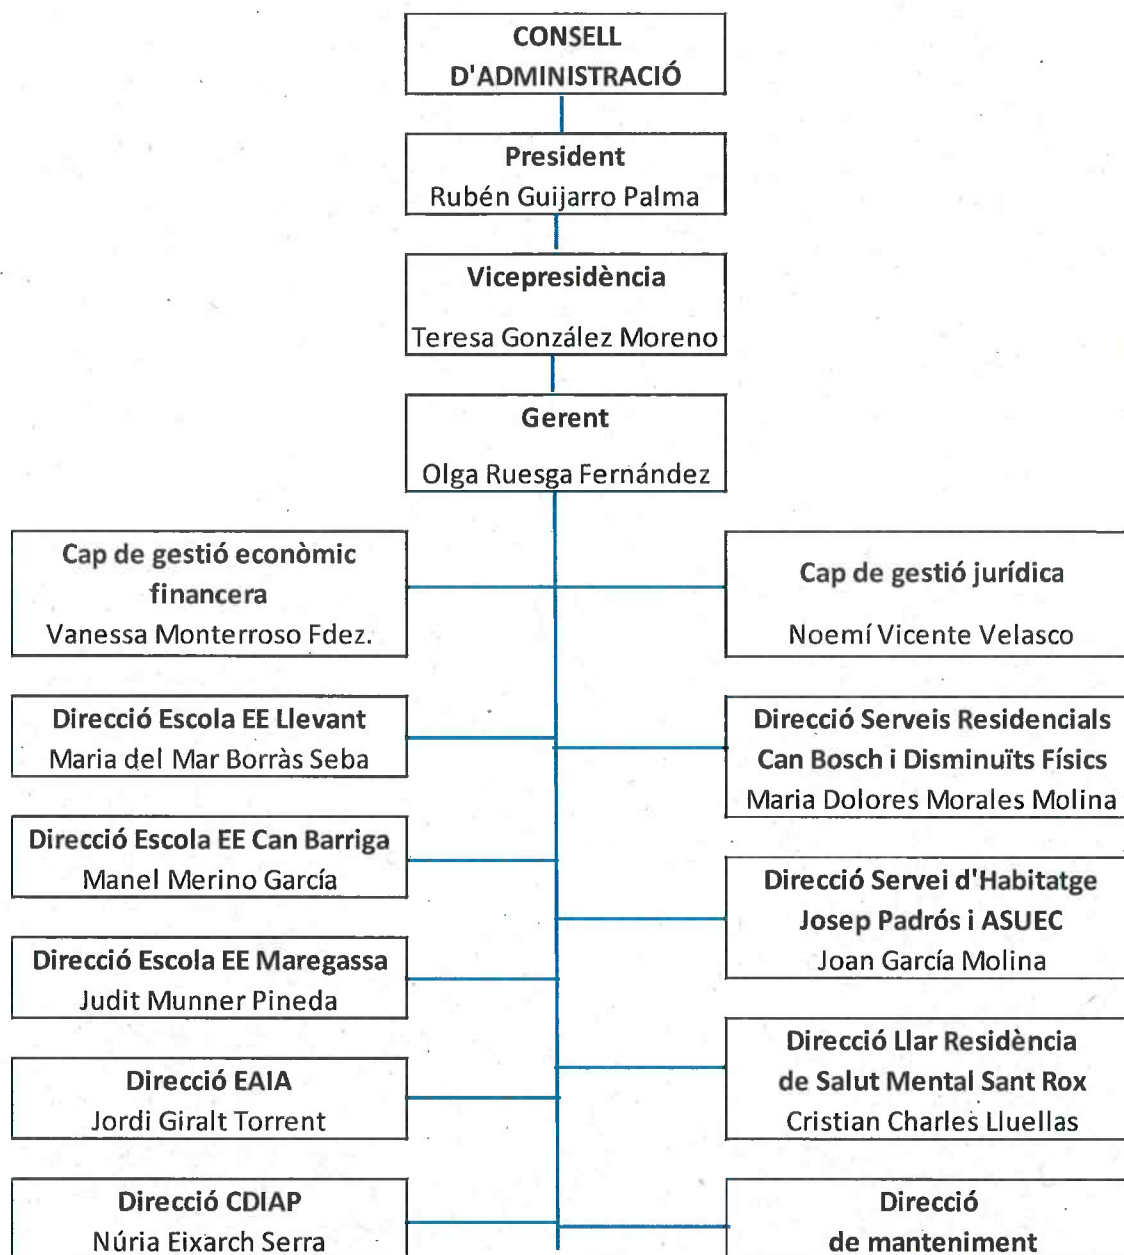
CONSELL D'ADMINISTRACIÓ

President
Rubén Guijarro Palma

Vicepresidència
Teresa González Moreno

Gerent
Olga Ruesga Fernández

Cap de gestió econòmic financera
Vanessa Monterroso Fdez.

Cap de gestió jurídica
Noemí Vicente Velasco

Direcció Escola EE Llevant
Maria del Mar Borràs Seba

Direcció Serveis Residencials Can Bosch i Disminuïts Físics
Maria Dolores Morales Molina

Direcció Escola EE Can Barriga
Manel Merino García

Direcció Servei d'Habitatge Josep Padrós i ASUEC
Joan García Molina

Direcció Escola EE Maregassa
Judit Munner Pineda

Direcció Llar Residència de Salut Mental Sant Rox
Cristian Charles Lluellas

Direcció EAIA
Jordi Giralt Torrent

Direcció CDIAP
Núria Eixarch Serra

Direcció de manteniment